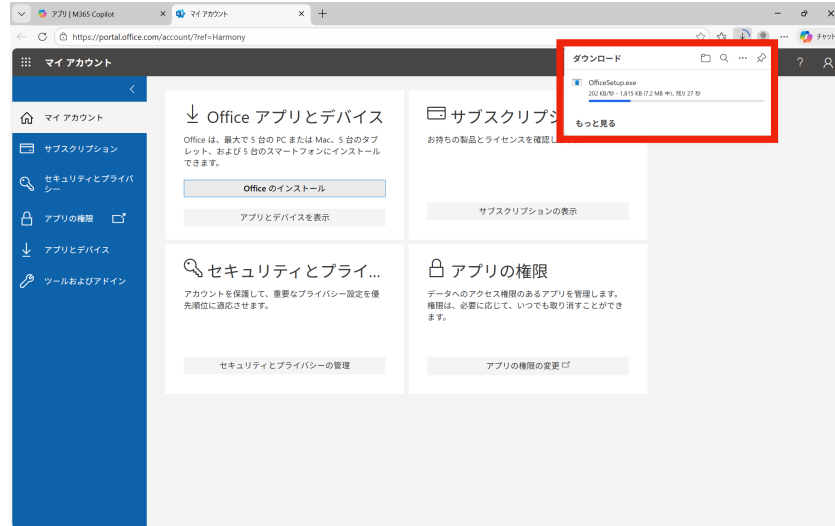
アプリ | M365 Copilot ×
マイ アカウント ×
+
https://portal.office.com/account/?ref=Harmony
チャット

マイ アカウント
?

マイ アカウント
サブスクリプション
セキュリティとプライバシー
アプリの権限
アプリとデバイス
ツールおよびアドイン

Office アプリとデバイス
Office は、最大で 5 台の PC または Mac、5 台のタブレット、および 5 台のスマートフォンにインストールできます。
Office のインストール
アプリとデバイスを表示

サブスクリプシ
お持ちの製品とライセンスを確認し
サブスクリプションの表示

セキュリティとプライ...
アカウントを保護して、重要なプライバシー設定を優先順位に適応させます。
セキュリティとプライバシーの管理

アプリの権限
データへのアクセス権限のあるアプリを管理します。権限は、必要に応じて、いつでも取り消すことができます。
アプリの権限の変更

ダウンロード
OfficeSetup.exe
202 KB/秒 - 1,815 KB (7.2 MB 中), 残り 27 秒
もっと見る